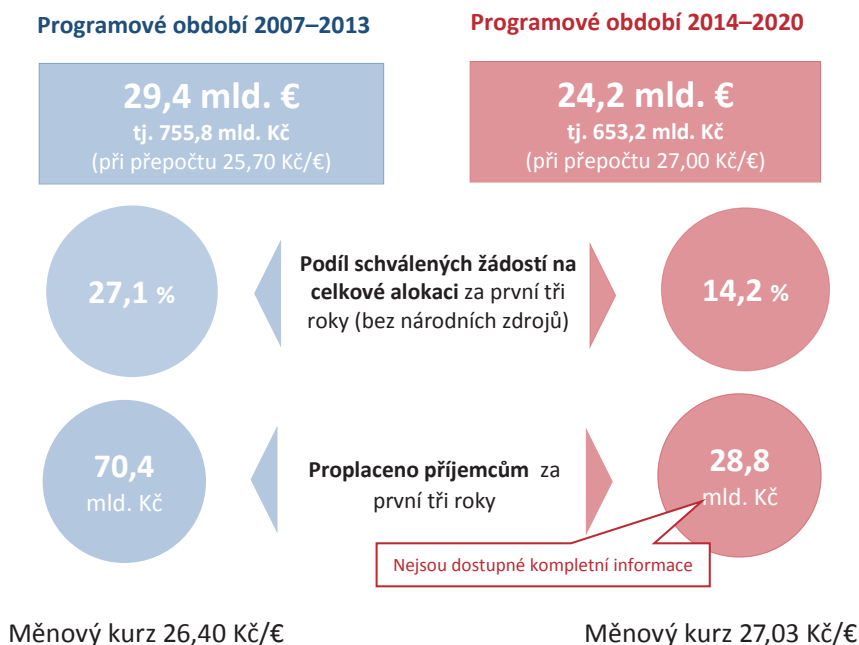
Programové období 2007–2013

Programové období 2014–2020

29,4 mld. €
tj. 755,8 mld. Kč
(při přepočtu 25,70 Kč/€)

24,2 mld. €
tj. 653,2 mld. Kč
(při přepočtu 27,00 Kč/€)

27,1 %

Podíl schválených žádostí na celkové alokaci za první tři roky (bez národních zdrojů)

14,2 %

70,4 mld. Kč

Proplaceno příjemcům za první tři roky

28,8 mld. Kč

Nejsou dostupné kompletní informace

Měnový kurz 26,40 Kč/€

Měnový kurz 27,03 Kč/€